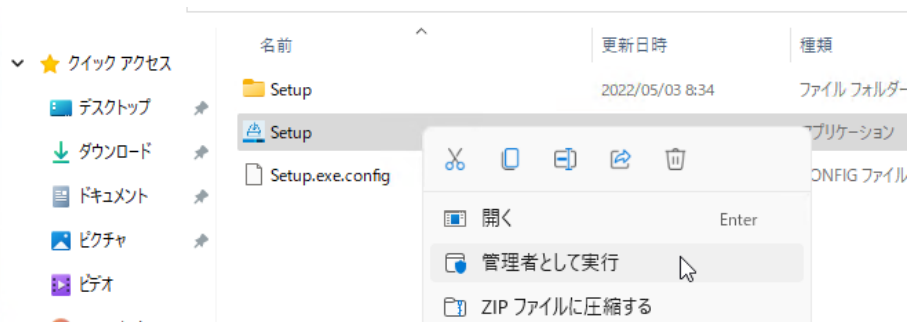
クイック アクセス
デスクトップ
ダウンロード
ドキュメント
ピクチャ
ビデオ

| 名前 | 更新日時 | 種類 |
|---|---|---|
| Setup | 2022/05/03 8:34 | ファイル フォルダー |
| Setup | | アプリケーション |
| Setup.exe.config | | CONFIG ファイル |

開く Enter
管理者として実行
ZIP ファイルに圧縮する